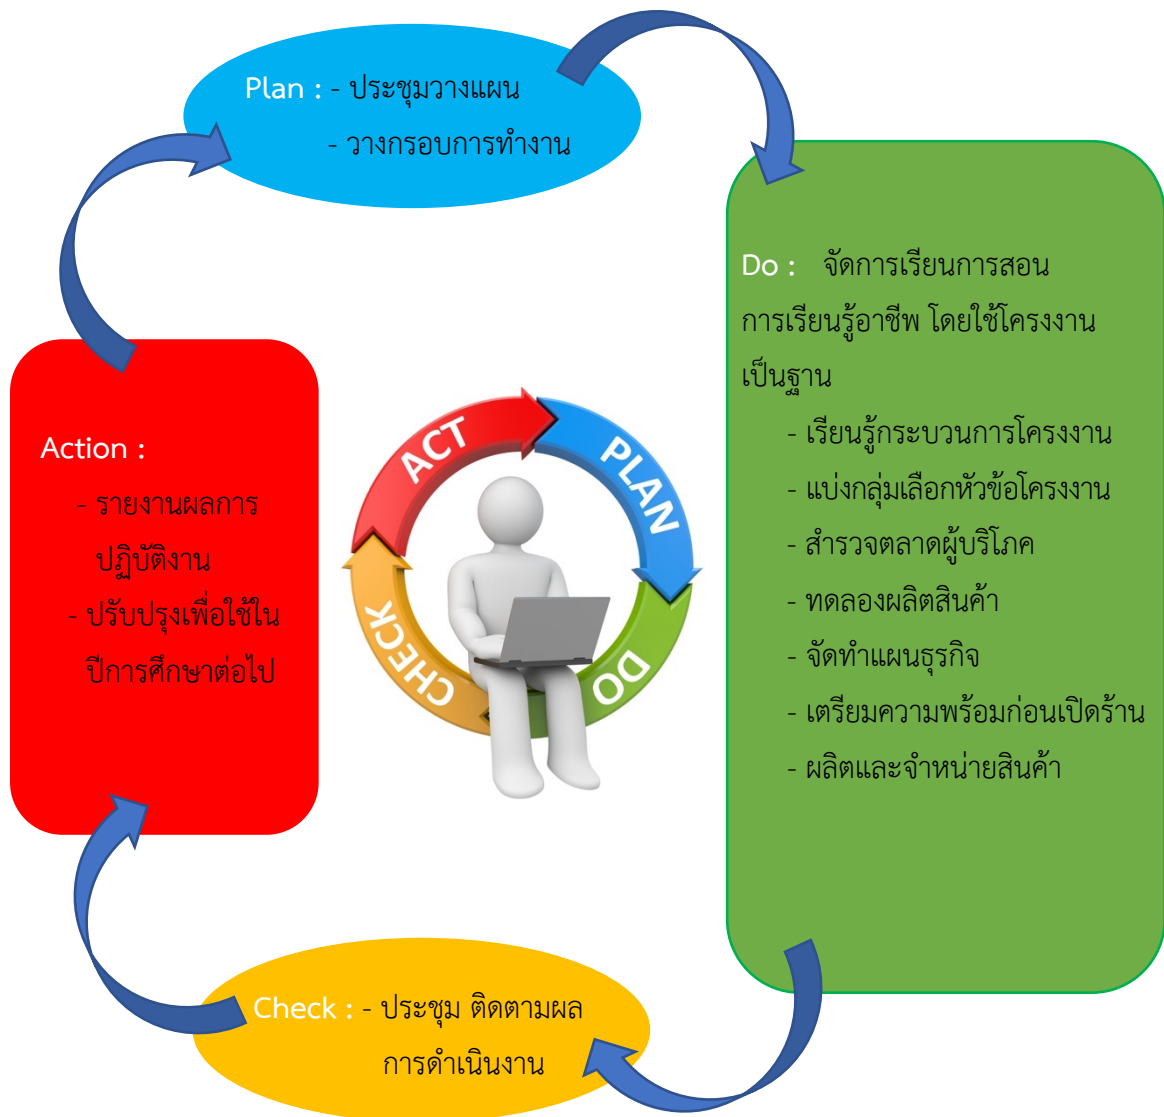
Plan : - ประชุมวางแผน

- วางกรอบการทำงาน

Do : จัดการเรียนการสอน การเรียนรู้อาชีพ โดยใช้โครงงานเป็นฐาน

- เรียนรู้กระบวนการโครงงาน
- แบ่งกลุ่มเลือกหัวข้อโครงงาน
- สำรวจตลาดผู้บริโภค
- ทดลองผลิตสินค้า
- จัดทำแผนธุรกิจ
- เตรียมความพร้อมก่อนเปิดร้าน
- ผลิตและจำหน่ายสินค้า

ACT

PLAN

DO

CHECK

Action :

- รายงานผลการปฏิบัติงาน
- ปรับปรุงเพื่อใช้ในปีการศึกษาต่อไป

Check : - ประชุม ติดตามผลการดำเนินงาน